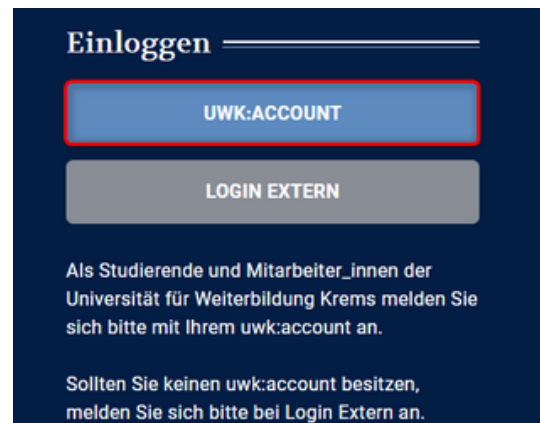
Einloggen

UWK:ACCOUNT

LOGIN EXTERN

Als Studierende und Mitarbeiter_innen der Universität für Weiterbildung Krems melden Sie sich bitte mit Ihrem uwk:account an.

Sollten Sie keinen uwk:account besitzen, melden Sie sich bitte bei Login Extern an.